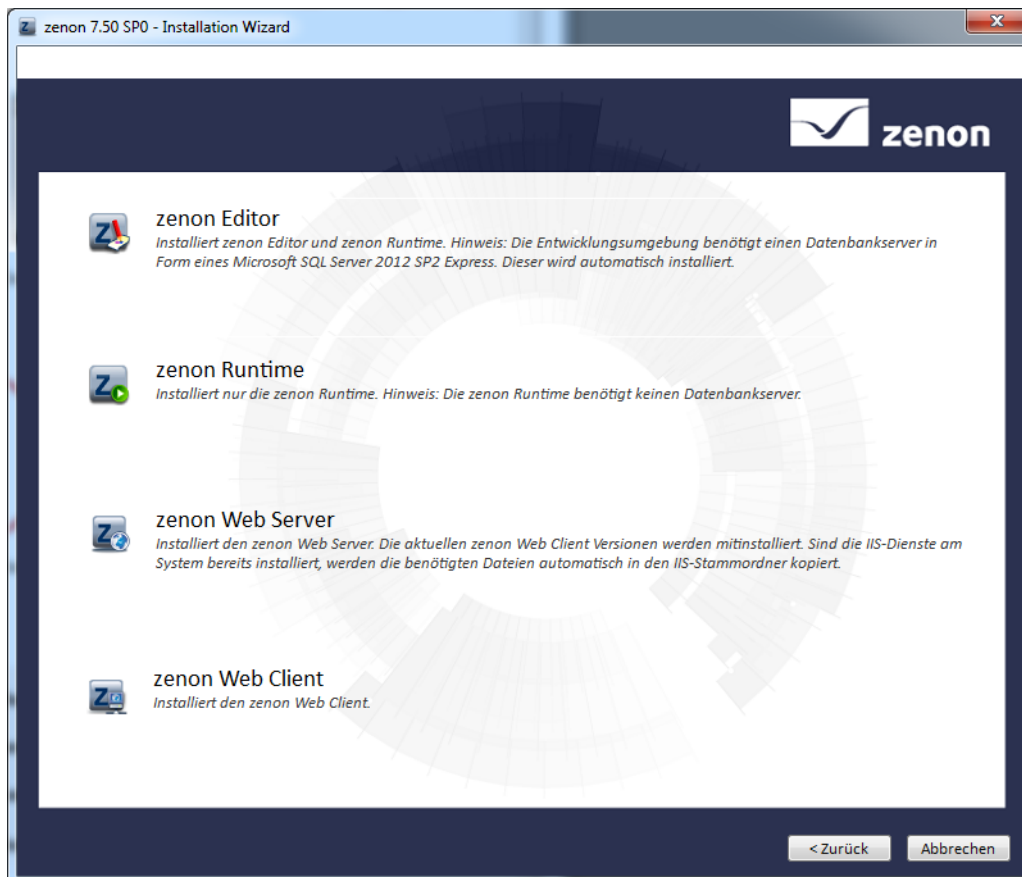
zenon 7.50 SP0 - Installation Wizard

zenon

zenon Editor
Installiert zenon Editor und zenon Runtime. Hinweis: Die Entwicklungsumgebung benötigt einen Datenbankserver in Form eines Microsoft SQL Server 2012 SP2 Express. Dieser wird automatisch installiert.

zenon Runtime
Installiert nur die zenon Runtime. Hinweis: Die zenon Runtime benötigt keinen Datenbankserver.

zenon Web Server
Installiert den zenon Web Server. Die aktuellen zenon Web Client Versionen werden mitinstalliert. Sind die IIS-Dienste am System bereits installiert, werden die benötigten Dateien automatisch in den IIS-Stammordner kopiert.

zenon Web Client
Installiert den zenon Web Client.

<Zurück
Abbrechen